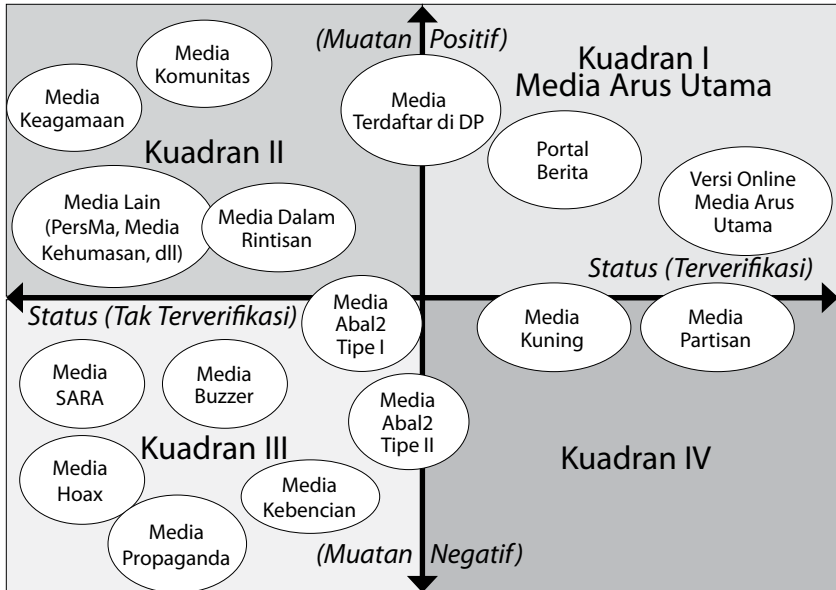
(Muatan Positif)

Kuadran I
Media Arus Utama

Media Komunitas

Media Keagamaan

Media Terdaftar di DP

Kuadran II

Portal Berita

Versi Online Media Arus Utama

Media Lain (PersMa, Media Kehumasan, dll)

Media Dalam Rintisan

Status (Terverifikasi)

Status (Tak Terverifikasi)

Media Abal2 Tipe I

Media Kuning

Media Partisan

Media SARA

Media Buzzer

Media Abal2 Tipe II

Kuadran III

Kuadran IV

Media Hoax

Media Kebencian

Media Propaganda

(Muatan Negatif)